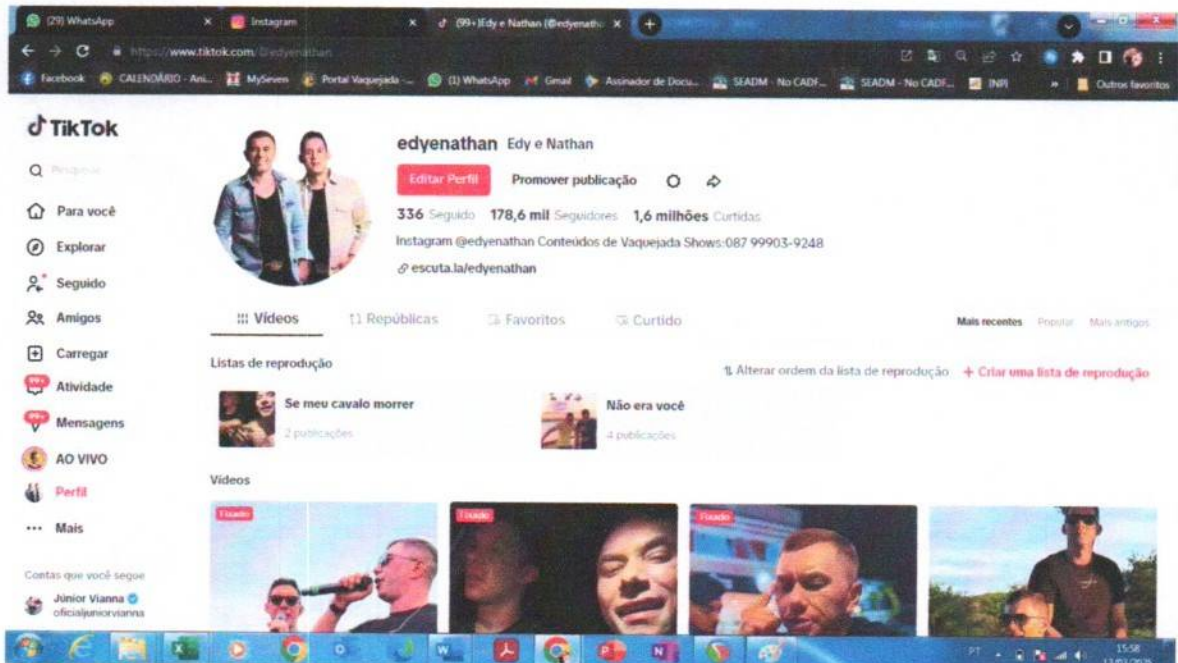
(29) WhatsApp
Instagram
(99+) Edy e Nathan (@edyenathan) ×
https://www.tiktok.com/@edyenathan
Facebook CALENDÁRIO - Ani... MySeven Portal Vaquejada -... (1) WhatsApp Gmail Assinador de Docu... SEADM - No CADF... SEADM - No CADF... INPI Outros favoritos

TikTok
Pesquisar
Para você
Explorar
Seguido
Amigos
Carregar
Atividade
Mensagens
AO VIVO
Perfil
Mais
Contas que você segue
Júnior Vianna
oficialjuniorvianna

edyenathan Edy e Nathan
Editar Perfil
Promover publicação
336 Seguido 178,6 mil Seguidores 1,6 milhões Curtidas
Instagram @edyenathan Conteúdos de Vaquejada Shows:087 99903-9248
escuta.la/edyenathan

Vídeos
Republicas
Favoritos
Curtido
Mais recentes Popular Mais antigos

Listas de reprodução
Alterar ordem da lista de reprodução + Criar uma lista de reprodução
Se meu cavalo morrer
2 publicações
Não era você
4 publicações

Vídeos
Fixado
Fixado
Fixado

PT 15:58